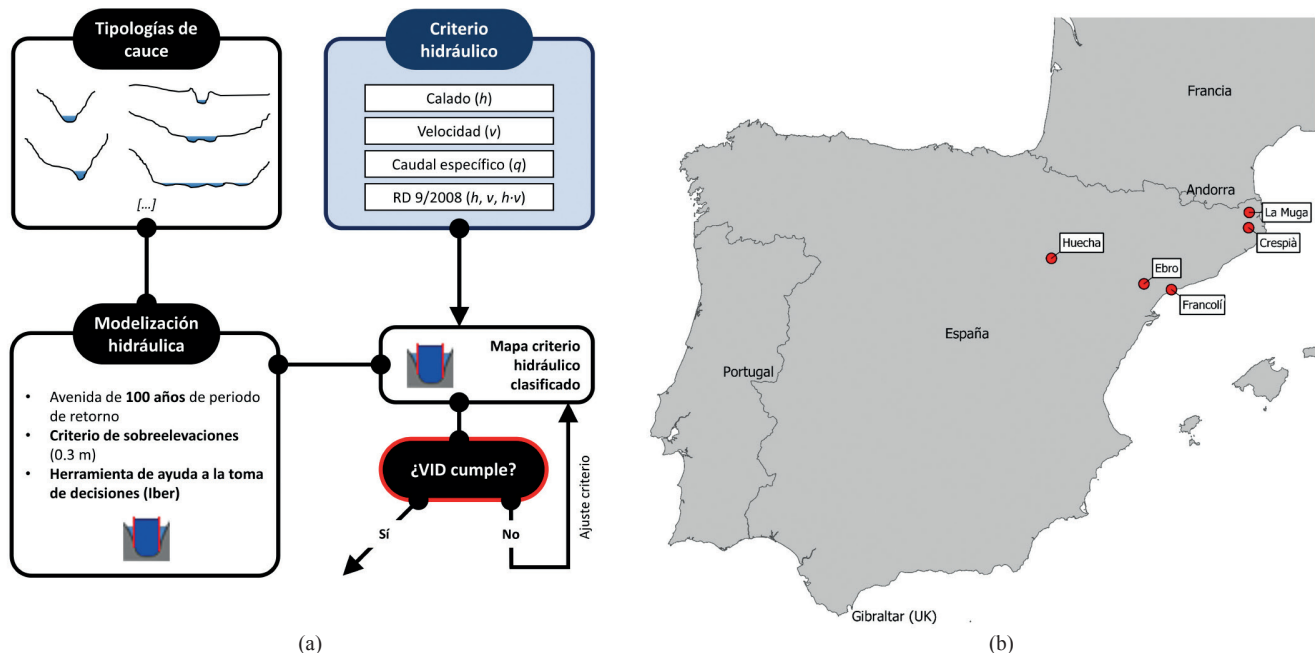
Tipologías de cauce

[...]

Criterio hidráulico

Calado ($h$)

Velocidad ($v$)

Caudal específico ($q$)

RD 9/2008 ($h$, $v$, $h{\cdot}v$)

Modelización hidráulica

- Avenida de **100 años** de periodo de retorno
- **Criterio de sobreelevaciones** (0.3 m)
- **Herramienta de ayuda a la toma de decisiones (Iber)**

Mapa criterio hidráulico clasificado

¿VID cumple?

Sí

No

Ajuste criterio

(a)

Francia

Andorra

La Muga

Crespià

Huecha

Ebro

Francolí

España

Portugal

Gibraltar (UK)

(b)